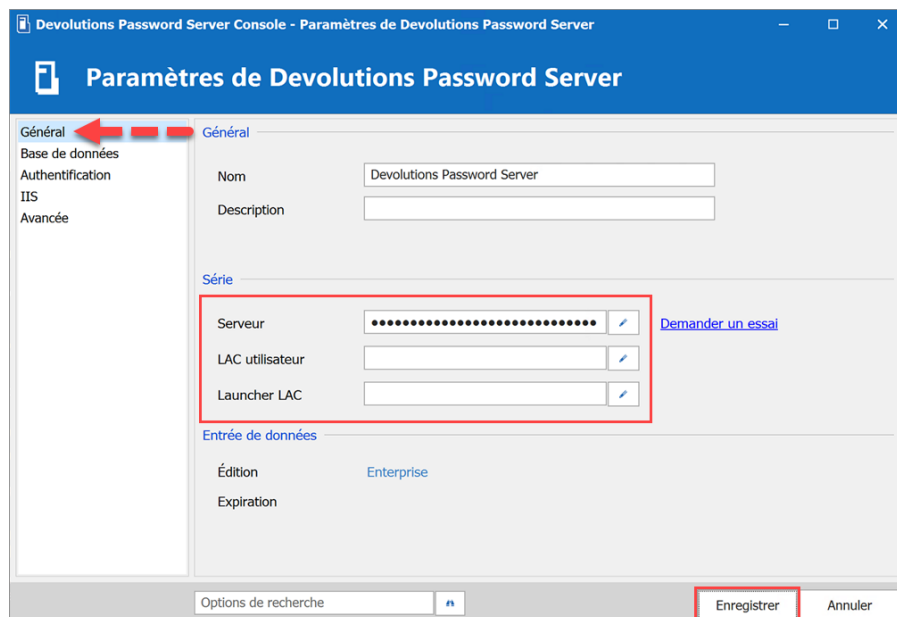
Devolutions Password Server Console - Paramètres de Devolutions Password Server

Paramètres de Devolutions Password Server

Général
Base de données
Authentification
IIS
Avancée

Général

Nom Devolutions Password Server
Description

Série

Serveur ●●●●●●●●●●●●●●●●●●●●●●●●●●●●●● Demander un essai
LAC utilisateur
Launcher LAC

Entrée de données

Édition Enterprise
Expiration

Options de recherche

Enregistrer Annuler